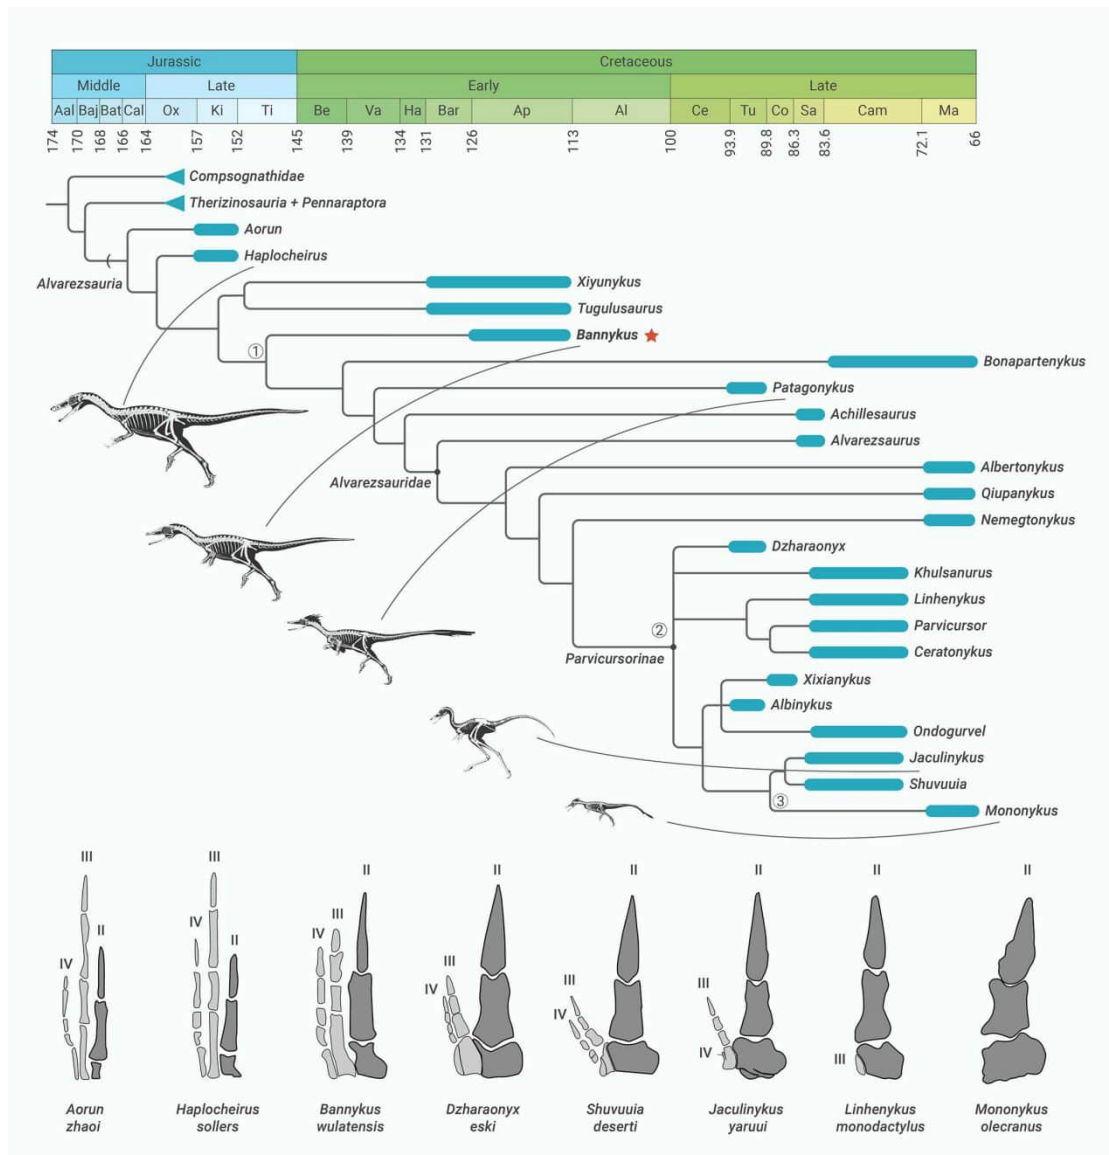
Jurassic
Cretaceous
Middle
Late
Early
Late
Aal Baj Bat Cal Ox Ki Ti Be Va Ha Bar Ap Al Ce Tu Co Sa Cam Ma
174 170 168 166 164 157 152 145 139 134 131 126 113 100 93.9 89.8 86.3 83.6 72.1 66

Compsognathidae
Therizinosauria + Pennaraptora
Aorun
Haplocheirus
Alvarezsauria
Xiyunykus
Tugulusaurus
Bannykus
①
Bonapartenykus
Patagonykus
Achillesaurus
Alvarezsaurus
Alvarezsauridae
Albertonykus
Qiupanykus
Nemegtonykus
Dzharaonyx
Khulsanurus
Linhenykus
Parvicursor
Ceratonykus
②
Parvicursorinae
Xixianykus
Albinykus
Ondogurvel
Jaculinykus
Shuvuuia
③
Mononykus

III II IV
III IV II
II III IV
II III IV
II III IV
II III IV
II III
II

Aorun zhaoi
Haplocheirus sollers
Bannykus wulatensis
Dzharaonyx eski
Shuvuuia deserti
Jaculinykus yaruui
Linhenykus monodactylus
Mononykus olecranus